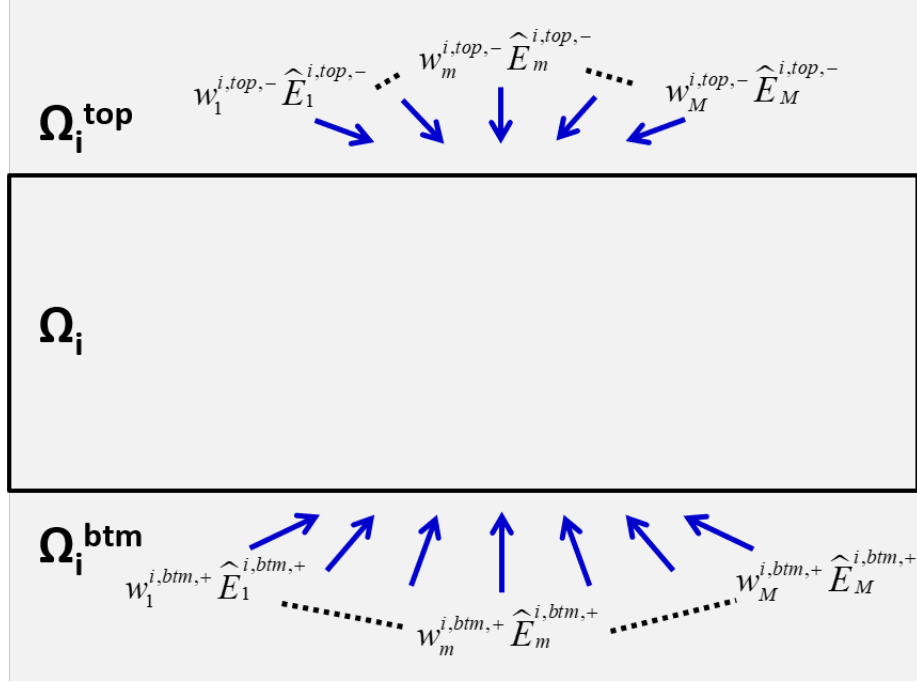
$w_m^{i,top,-}\widehat{E}_m^{i,top,-}$

$w_1^{i,top,-}\widehat{E}_1^{i,top,-}$ ... ... $w_M^{i,top,-}\widehat{E}_M^{i,top,-}$

$\Omega_i^{top}$

$\Omega_i$

$\Omega_i^{btm}$

$w_1^{i,btm,+}\widehat{E}_1^{i,btm,+}$ ... $w_M^{i,btm,+}\widehat{E}_M^{i,btm,+}$

$w_m^{i,btm,+}\widehat{E}_m^{i,btm,+}$